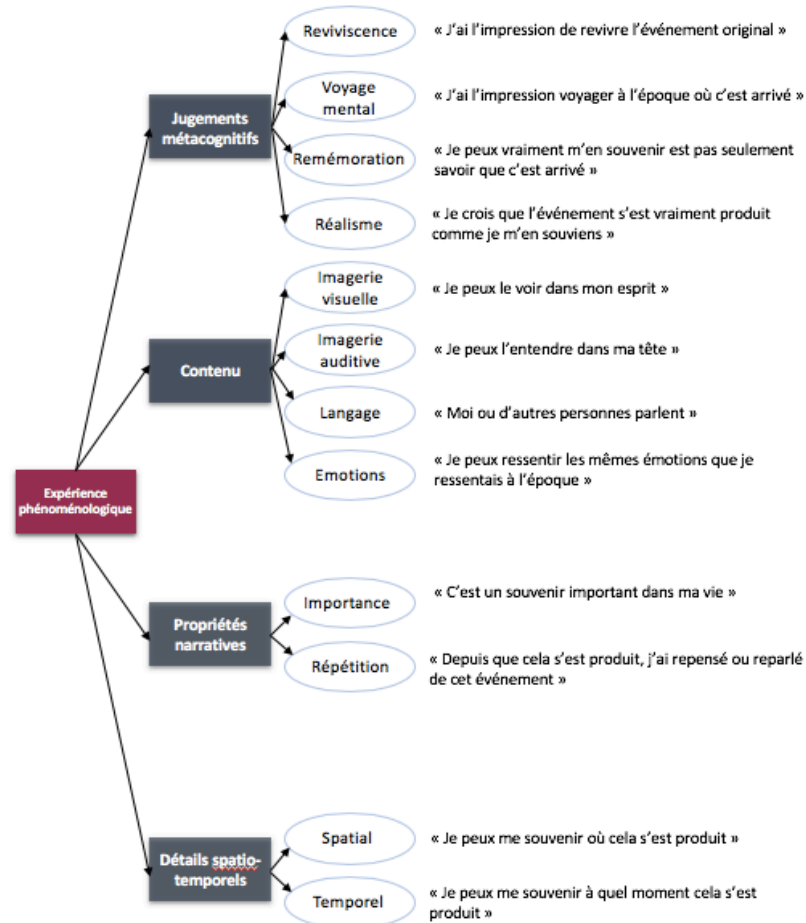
Expérience phénoménologique

Jugements métacognitifs

Reviviscence
« J'ai l'impression de revivre l'événement original »

Voyage mental
« J'ai l'impression voyager à l'époque où c'est arrivé »

Remémoration
« Je peux vraiment m'en souvenir est pas seulement savoir que c'est arrivé »

Réalisme
« Je crois que l'événement s'est vraiment produit comme je m'en souviens »

Contenu

Imagerie visuelle
« Je peux le voir dans mon esprit »

Imagerie auditive
« Je peux l'entendre dans ma tête »

Langage
« Moi ou d'autres personnes parlent »

Emotions
« Je peux ressentir les mêmes émotions que je ressentais à l'époque »

Propriétés narratives

Importance
« C'est un souvenir important dans ma vie »

Répétition
« Depuis que cela s'est produit, j'ai repensé ou reparlé de cet événement »

Détails spatio-temporels

Spatial
« Je peux me souvenir où cela s'est produit »

Temporel
« Je peux me souvenir à quel moment cela s'est produit »